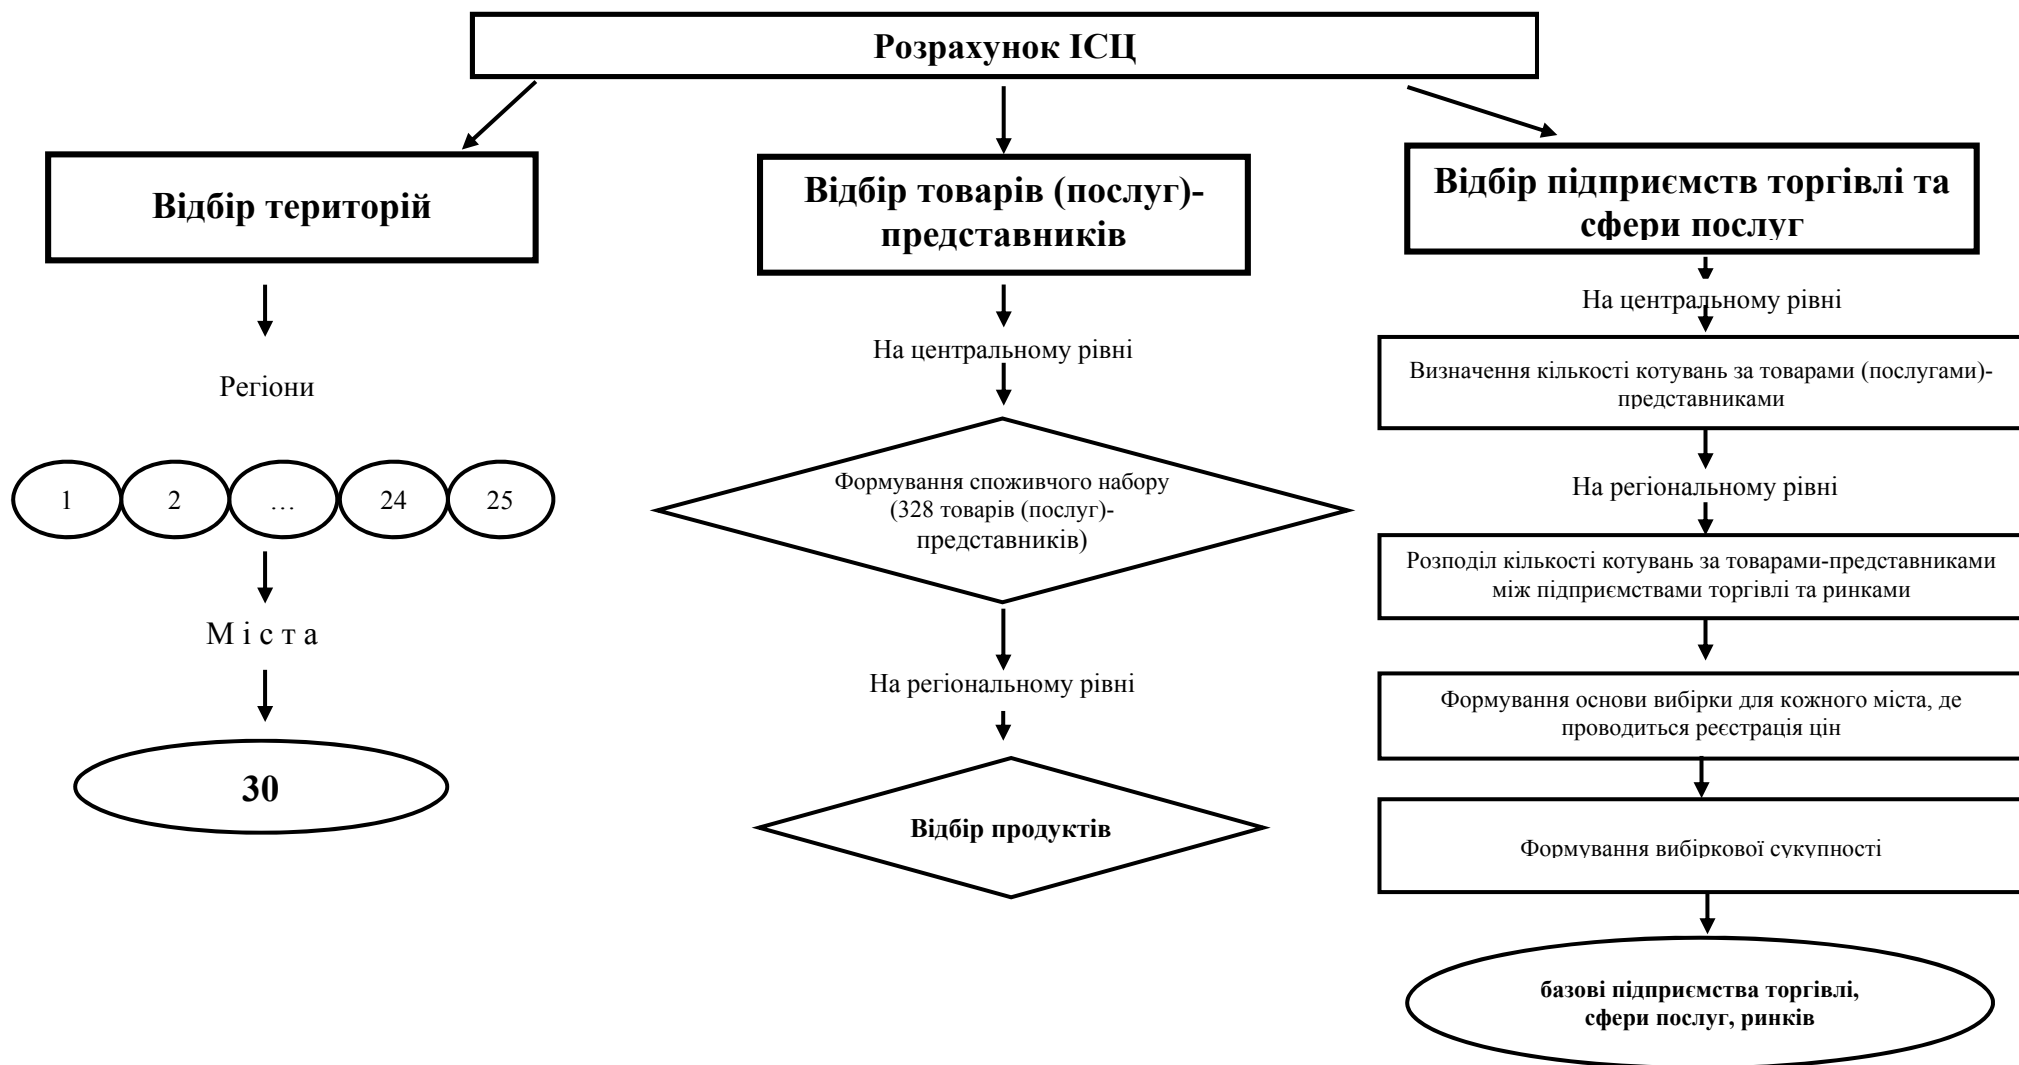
Розрахунок ІСЦ

Відбір територій

Регіони

1

2

…

24

25

М і с т а

30

Відбір товарів (послуг)-представників

На центральному рівні

Формування споживчого набору (328 товарів (послуг)-представників)

На регіональному рівні

Відбір продуктів

Відбір підприємств торгівлі та сфери послуг

На центральному рівні

Визначення кількості котувань за товарами (послугами)-представниками

На регіональному рівні

Розподіл кількості котувань за товарами-представниками між підприємствами торгівлі та ринками

Формування основи вибірки для кожного міста, де проводиться реєстрація цін

Формування вибіркової сукупності

базові підприємства торгівлі, сфери послуг, ринків